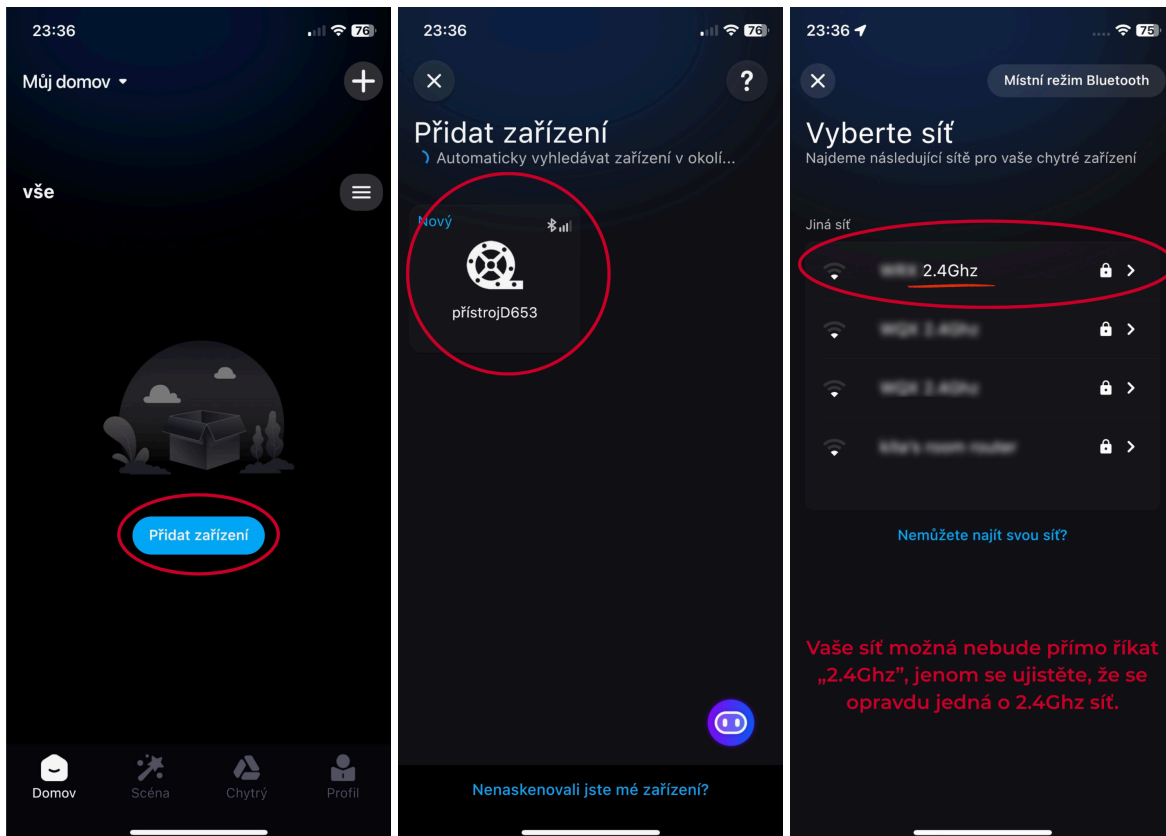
23:36 76

Můj domov

vše

Přidat zařízení

Domov
Scéna
Chytrý
Profil

23:36 76

Přidat zařízení
Automaticky vyhledávat zařízení v okolí...

Nový

přístrojD653

Nenaskenovali jste mé zařízení?

23:36 75

Místní režim Bluetooth

Vyberte síť
Najdeme následující sítě pro vaše chytré zařízení

Jiná síť

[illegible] 2.4Ghz

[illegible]

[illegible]

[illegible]

Nemůžete najít svou síť?

Vaše síť možná nebude přímo říkat „2.4Ghz", jenom se ujistěte, že se opravdu jedná o 2.4Ghz síť.